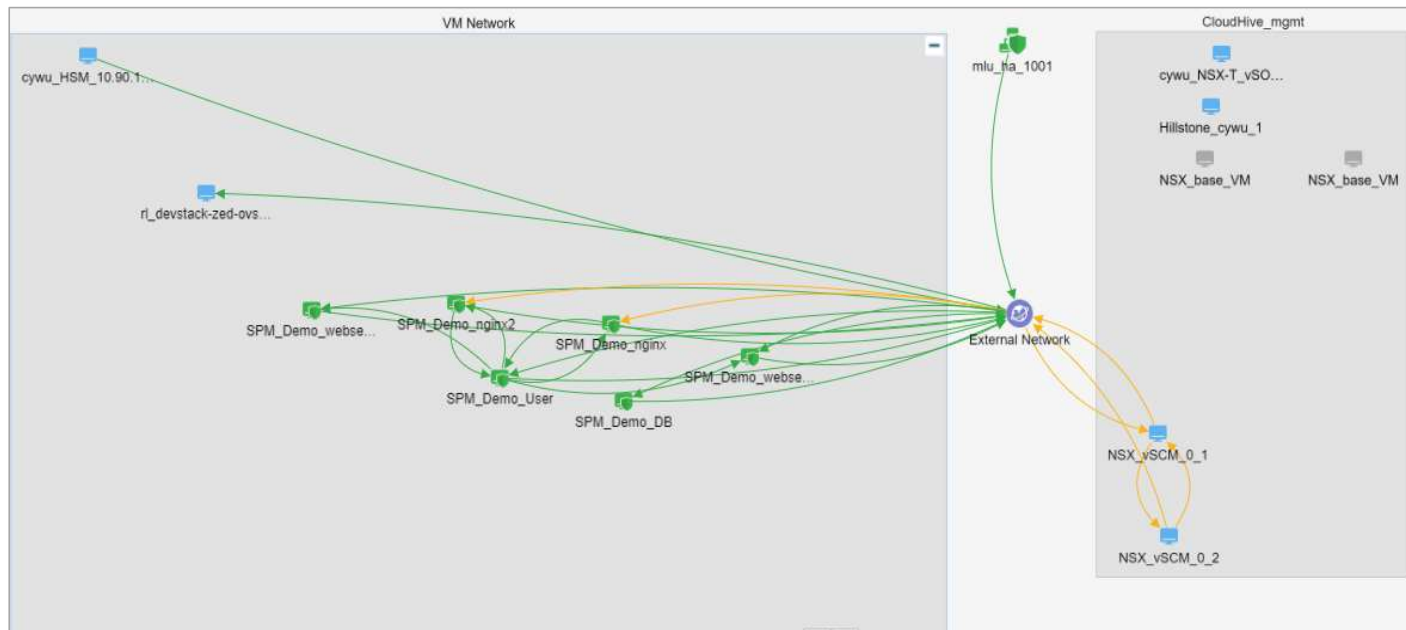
VM Network

cywu_HSM_10.90.1...

rl_devstack-zed-ovs...

SPM_Demo_webse...

SPM_Demo_nginx2

SPM_Demo_nginx

SPM_Demo_webse...

SPM_Demo_User

SPM_Demo_DB

mlu_ha_1001

External Network

CloudHive_mgmt

cywu_NSX-T_vSO...

Hillstone_cywu_1

NSX_base_VM

NSX_base_VM

NSX_vSCM_0_1

NSX_vSCM_0_2